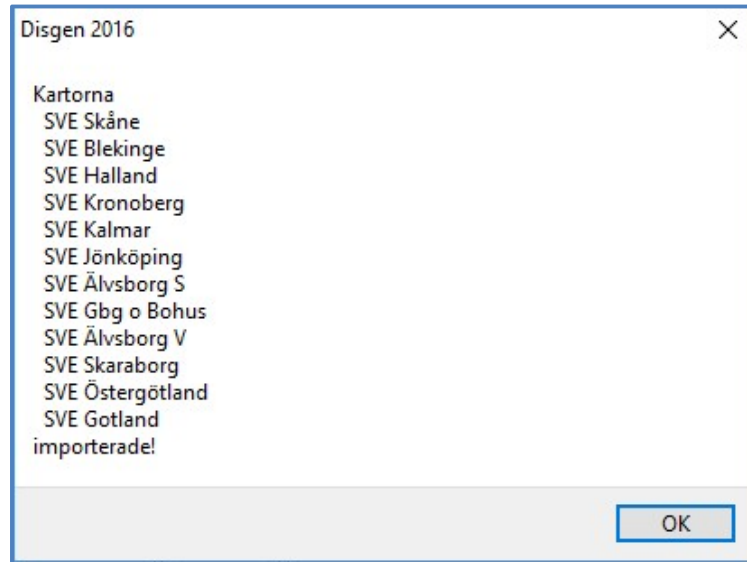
Disgen 2016

×

Kartorna
SVE Skåne
SVE Blekinge
SVE Halland
SVE Kronoberg
SVE Kalmar
SVE Jönköping
SVE Älvsborg S
SVE Gbg o Bohus
SVE Älvsborg V
SVE Skaraborg
SVE Östergötland
SVE Gotland
importerade!

OK